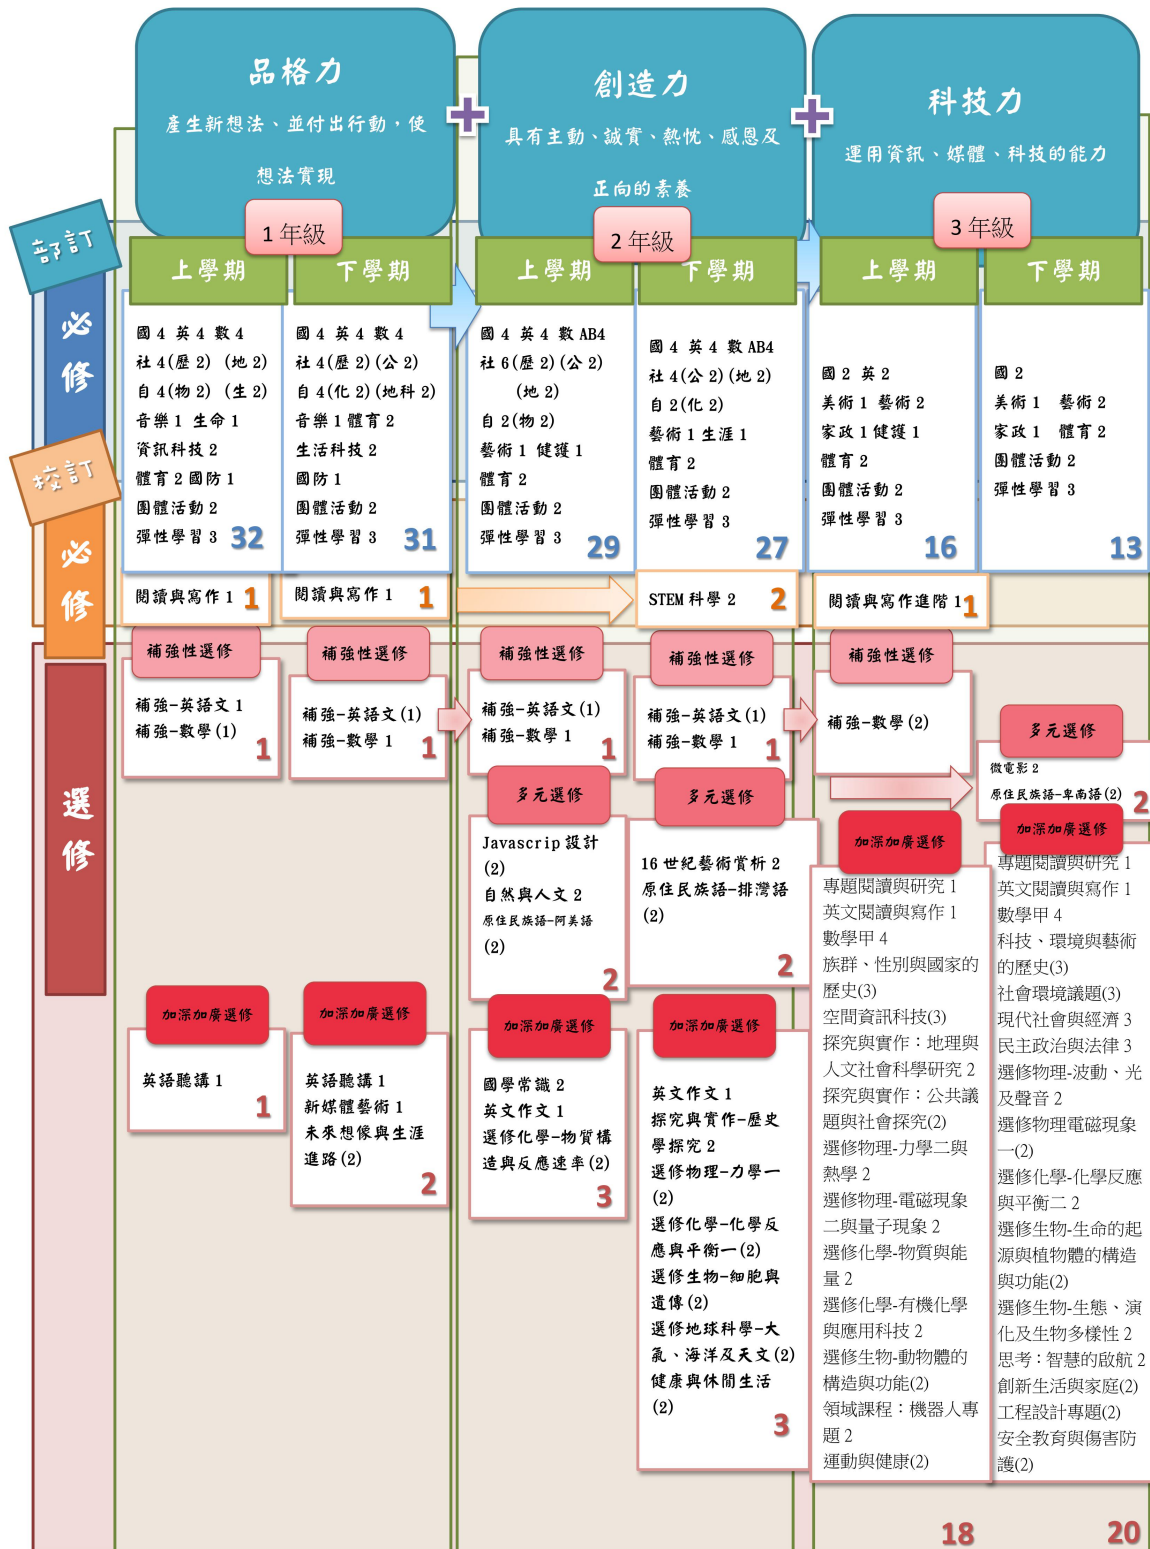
品格力
產生新想法、並付出行動，使想法實現

創造力
具有主動、誠實、熱忱、感恩及正向的素養

科技力
運用資訊、媒體、科技的能力

部訂
必修

校訂
必修

選修

1 年級

上學期
國 4 英 4 數 4
社 4(歷 2) (地 2)
自 4(物 2) (生 2)
音樂 1 生命 1
資訊科技 2
體育 2 國防 1
團體活動 2
彈性學習 3 32

閱讀與寫作 1 1

補強性選修
補強-英語文 1
補強-數學 (1)
1

加深加廣選修
英語聽講 1
1

下學期
國 4 英 4 數 4
社 4(歷 2) (公 2)
自 4(化 2) (地科 2)
音樂 1 體育 2
生活科技 2
國防 1
團體活動 2
彈性學習 3 31

閱讀與寫作 1 1

補強性選修
補強-英語文 (1)
補強-數學 1
1

加深加廣選修
英語聽講 1
新媒體藝術 1
未來想像與生涯進路 (2)
2

2 年級

上學期
國 4 英 4 數 AB4
社 6(歷 2) (公 2) (地 2)
自 2(物 2)
藝術 1 健護 1
體育 2
團體活動 2
彈性學習 3 29

補強性選修
補強-英語文 (1)
補強-數學 1
1

多元選修
Javascrip 設計 (2)
自然與人文 2
原住民族語-阿美語 (2)
2

加深加廣選修
國學常識 2
英文作文 1
選修化學-物質構造與反應速率 (2)
3

下學期
國 4 英 4 數 AB4
社 4(公 2) (地 2)
自 2(化 2)
藝術 1 生涯 1
體育 2
團體活動 2
彈性學習 3 27

STEM 科學 2 2

補強性選修
補強-英語文 (1)
補強-數學 1
1

多元選修
16 世紀藝術賞析 2
原住民族語-排灣語 (2)
2

加深加廣選修
英文作文 1
探究與實作-歷史學探究 2
選修物理-力學一 (2)
選修化學-化學反應與平衡一 (2)
選修生物-細胞與遺傳 (2)
選修地球科學-大氣、海洋及天文 (2)
健康與休閒生活 (2)
3

3 年級

上學期
國 2 英 2
美術 1 藝術 2
家政 1 健護 1
體育 2
團體活動 2
彈性學習 3 16

閱讀與寫作進階 1 1

補強性選修
補強-數學 (2)

加深加廣選修
專題閱讀與研究 1
英文閱讀與寫作 1
數學甲 4
族群、性別與國家的歷史(3)
空間資訊科技(3)
探究與實作：地理與人文社會科學研究 2
探究與實作：公共議題與社會探究(2)
選修物理-力學二與熱學 2
選修物理-電磁現象二與量子現象 2
選修化學-物質與能量 2
選修化學-有機化學與應用科技 2
選修生物-動物體的構造與功能(2)
領域課程：機器人專題 2
運動與健康(2)
18

下學期
國 2
美術 1 藝術 2
家政 1 體育 2
團體活動 2
彈性學習 3 13

多元選修
微電影 2
原住民族語-卑南語 (2) 2

加深加廣選修
專題閱讀與研究 1
英文閱讀與寫作 1
數學甲 4
科技、環境與藝術的歷史(3)
社會環境議題(3)
現代社會與經濟 3
民主政治與法律 3
選修物理-波動、光及聲音 2
選修物理電磁現象一(2)
選修化學-化學反應與平衡二 2
選修生物-生命的起源與植物體的構造與功能(2)
選修生物-生態、演化及生物多樣性 2
思考：智慧的啟航 2
創新生活與家庭(2)
工程設計專題(2)
安全教育與傷害防護(2)
20